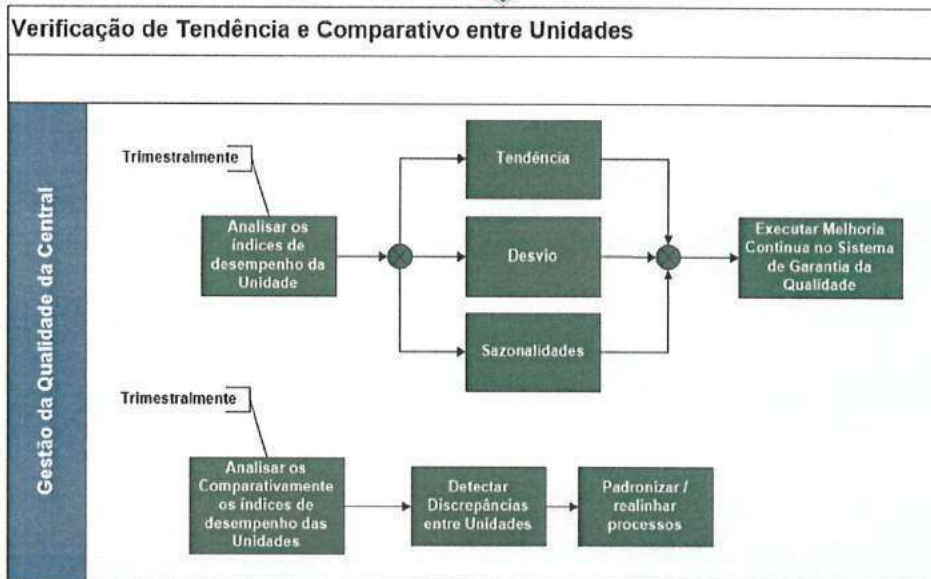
Verificação de Tendência e Comparativo entre Unidades

Gestão da Qualidade da Central

Trimestralmente

Analisar os índices de desempenho da Unidade

Tendência

Desvio

Sazonalidades

Executar Melhoria Continua no Sistema de Garantia da Qualidade

Trimestralmente

Analisar os Comparativamente os índices de desempenho das Unidades

Detectar Discrepâncias entre Unidades

Padronizar / realinhar processos